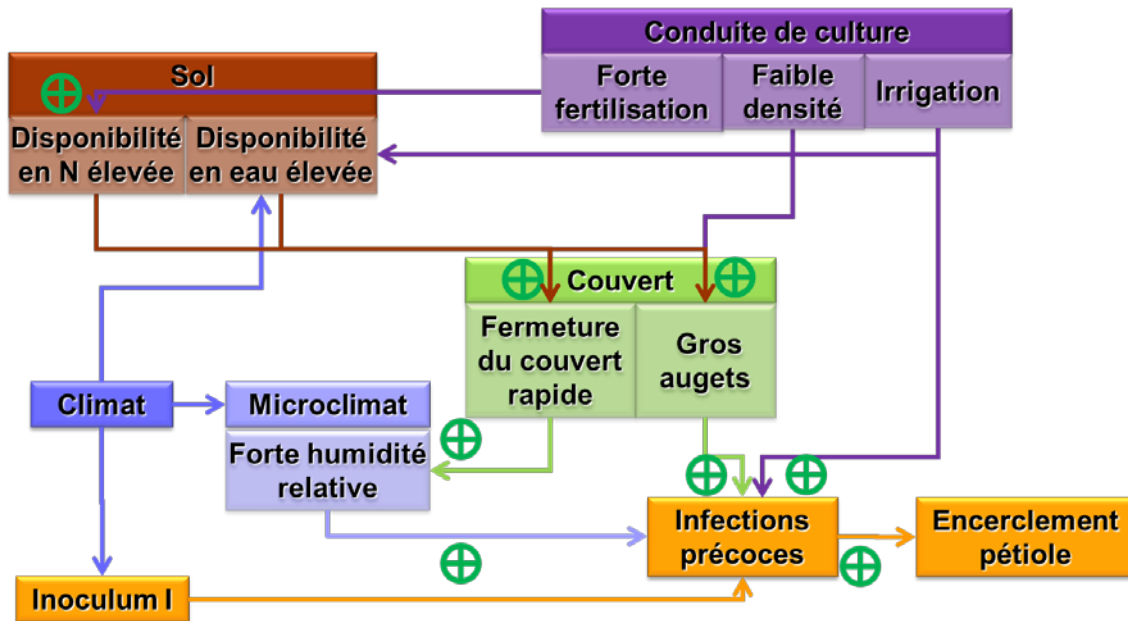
Conduite de culture

Forte fertilisation

Faible densité

Irrigation

Sol

⊕

Disponibilité en N élevée

Disponibilité en eau élevée

⊕ Couvert ⊕

Fermeture du couvert rapide

Gros augets

Climat

Microclimat

Forte humidité relative

⊕

⊕ ⊕

Infections précoces

Encerclement pétiole

⊕

⊕

Inoculum I